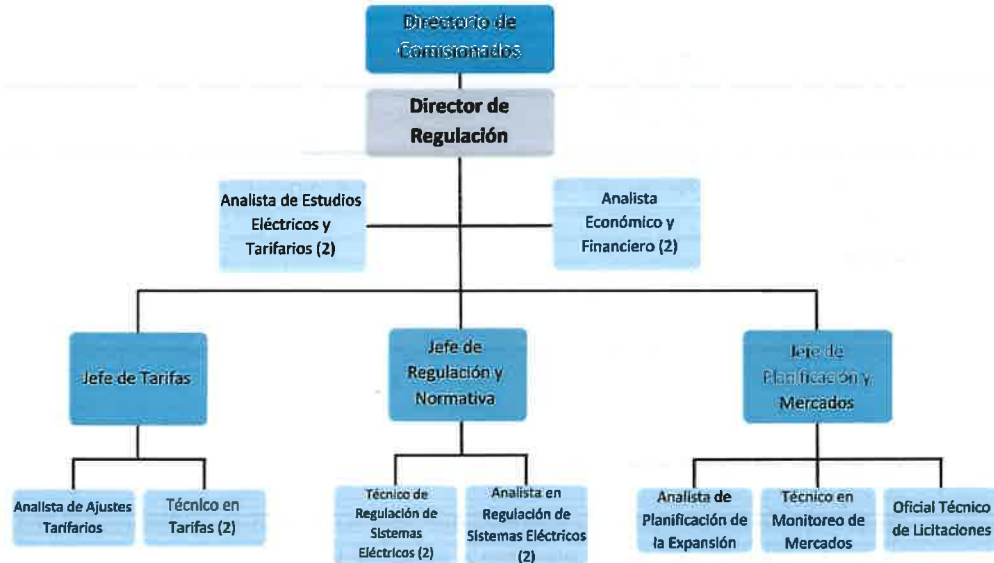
Directorio de Comisionados

Director de Regulación

Analista de Estudios Eléctricos y Tarifarios (2)

Analista Económico y Financiero (2)

Jefe de Tarifas

Jefe de Regulación y Normativa

Jefe de Planificación y Mercados

Analista de Ajustes Tarifarios

Técnico en Tarifas (2)

Técnico de Regulación de Sistemas Eléctricos (2)

Analista en Regulación de Sistemas Eléctricos (2)

Analista de Planificación de la Expansión

Técnico en Monitoreo de Mercados

Oficial Técnico de Licitaciones